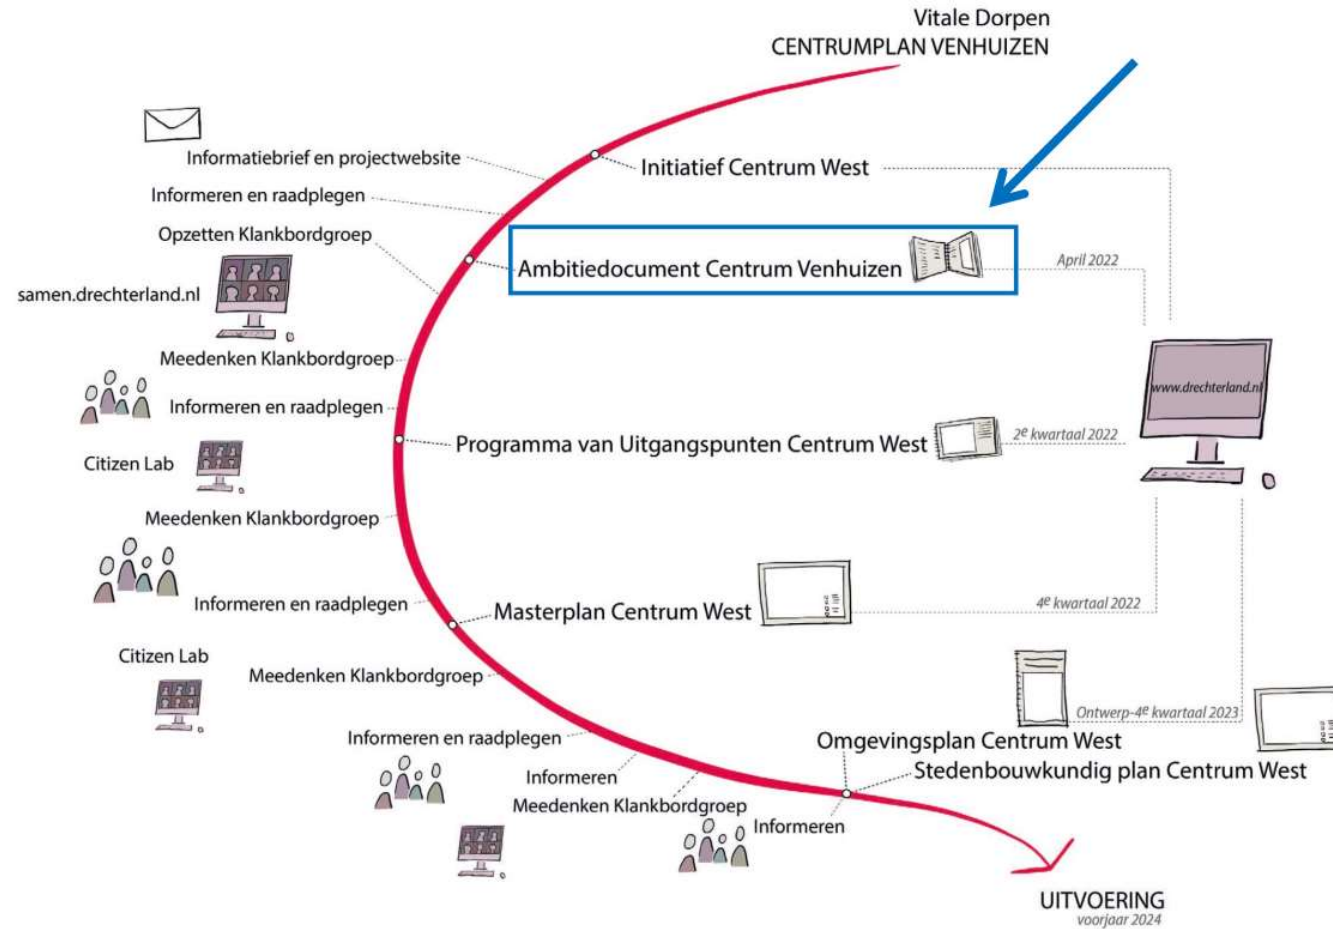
Vitale Dorpen
CENTRUMPLAN VENHUIZEN

Informatiebrief en projectwebsite
Initiatief Centrum West
Informeren en raadplegen
Opzetten Klankbordgroep
Ambitiedocument Centrum Venhuizen
April 2022
samen.drechterland.nl
Meedenken Klankbordgroep
www.drechterland.nl
Informeren en raadplegen
Programma van Uitgangspunten Centrum West
$2^e$ kwartaal 2022
Citizen Lab
Meedenken Klankbordgroep
Informeren en raadplegen
Masterplan Centrum West
$4^e$ kwartaal 2022
Citizen Lab
Meedenken Klankbordgroep
Ontwerp-$4^e$ kwartaal 2023
Informeren en raadplegen
Omgevingsplan Centrum West
Informeren
Stedenbouwkundig plan Centrum West
Meedenken Klankbordgroep
Informeren

UITVOERING
voorjaar 2024